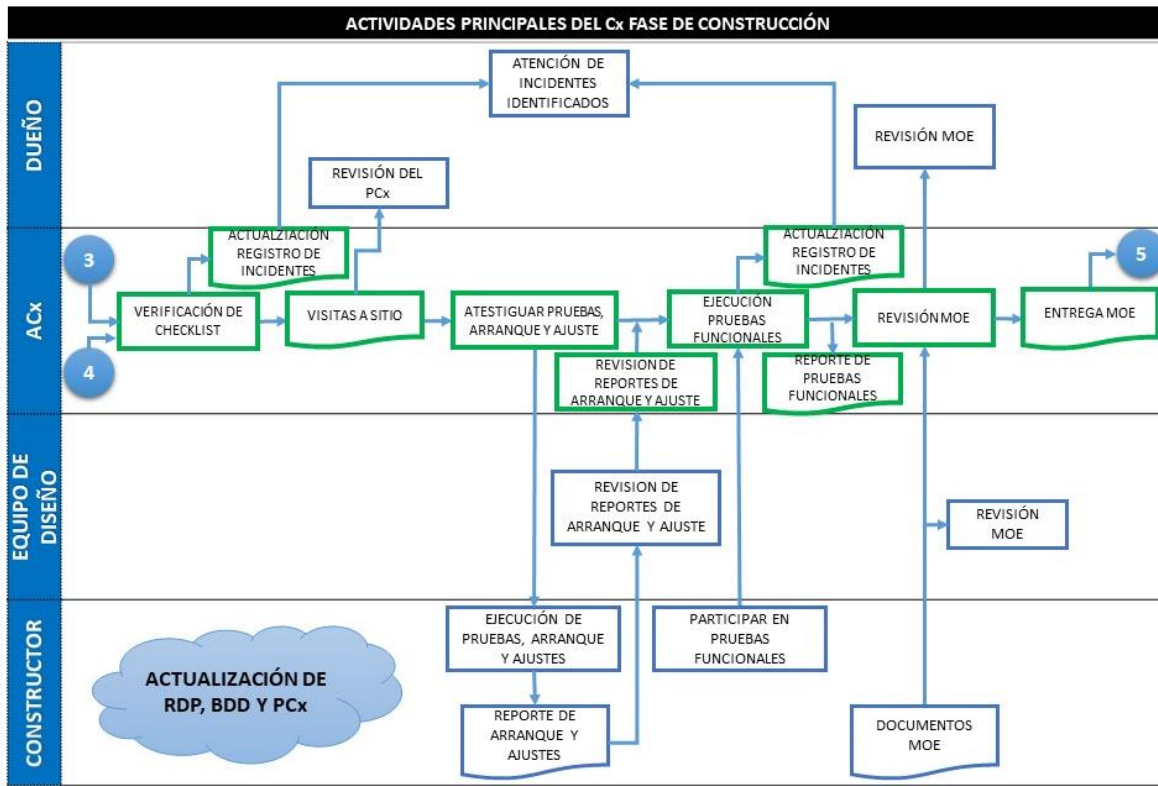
ACTIVIDADES PRINCIPALES DEL Cx FASE DE CONSTRUCCIÓN

DUEÑO

ATENCIÓN DE INCIDENTES IDENTIFICADOS

REVISIÓN MOE

REVISIÓN DEL PCx

ACx

3

4

ACTUALZIACIÓN REGISTRO DE INCIDENTES

VERIFICACIÓN DE CHECKLIST

VISITAS A SITIO

ATESTIGUAR PRUEBAS, ARRANQUE Y AJUSTE

REVISION DE REPORTES DE ARRANQUE Y AJUSTE

ACTUALZIACIÓN REGISTRO DE INCIDENTES

EJECUCIÓN PRUEBAS FUNCIONALES

REPORTE DE PRUEBAS FUNCIONALES

REVISIÓN MOE

ENTREGA MOE

5

EQUIPO DE DISEÑO

REVISION DE REPORTES DE ARRANQUE Y AJUSTE

REVISIÓN MOE

CONSTRUCTOR

ACTUALIZACIÓN DE RDP, BDD Y PCx

EJECUCIÓN DE PRUEBAS, ARRANQUE Y AJUSTES

REPORTE DE ARRANQUE Y AJUSTES

PARTICIPAR EN PRUEBAS FUNCIONALES

DOCUMENTOS MOE